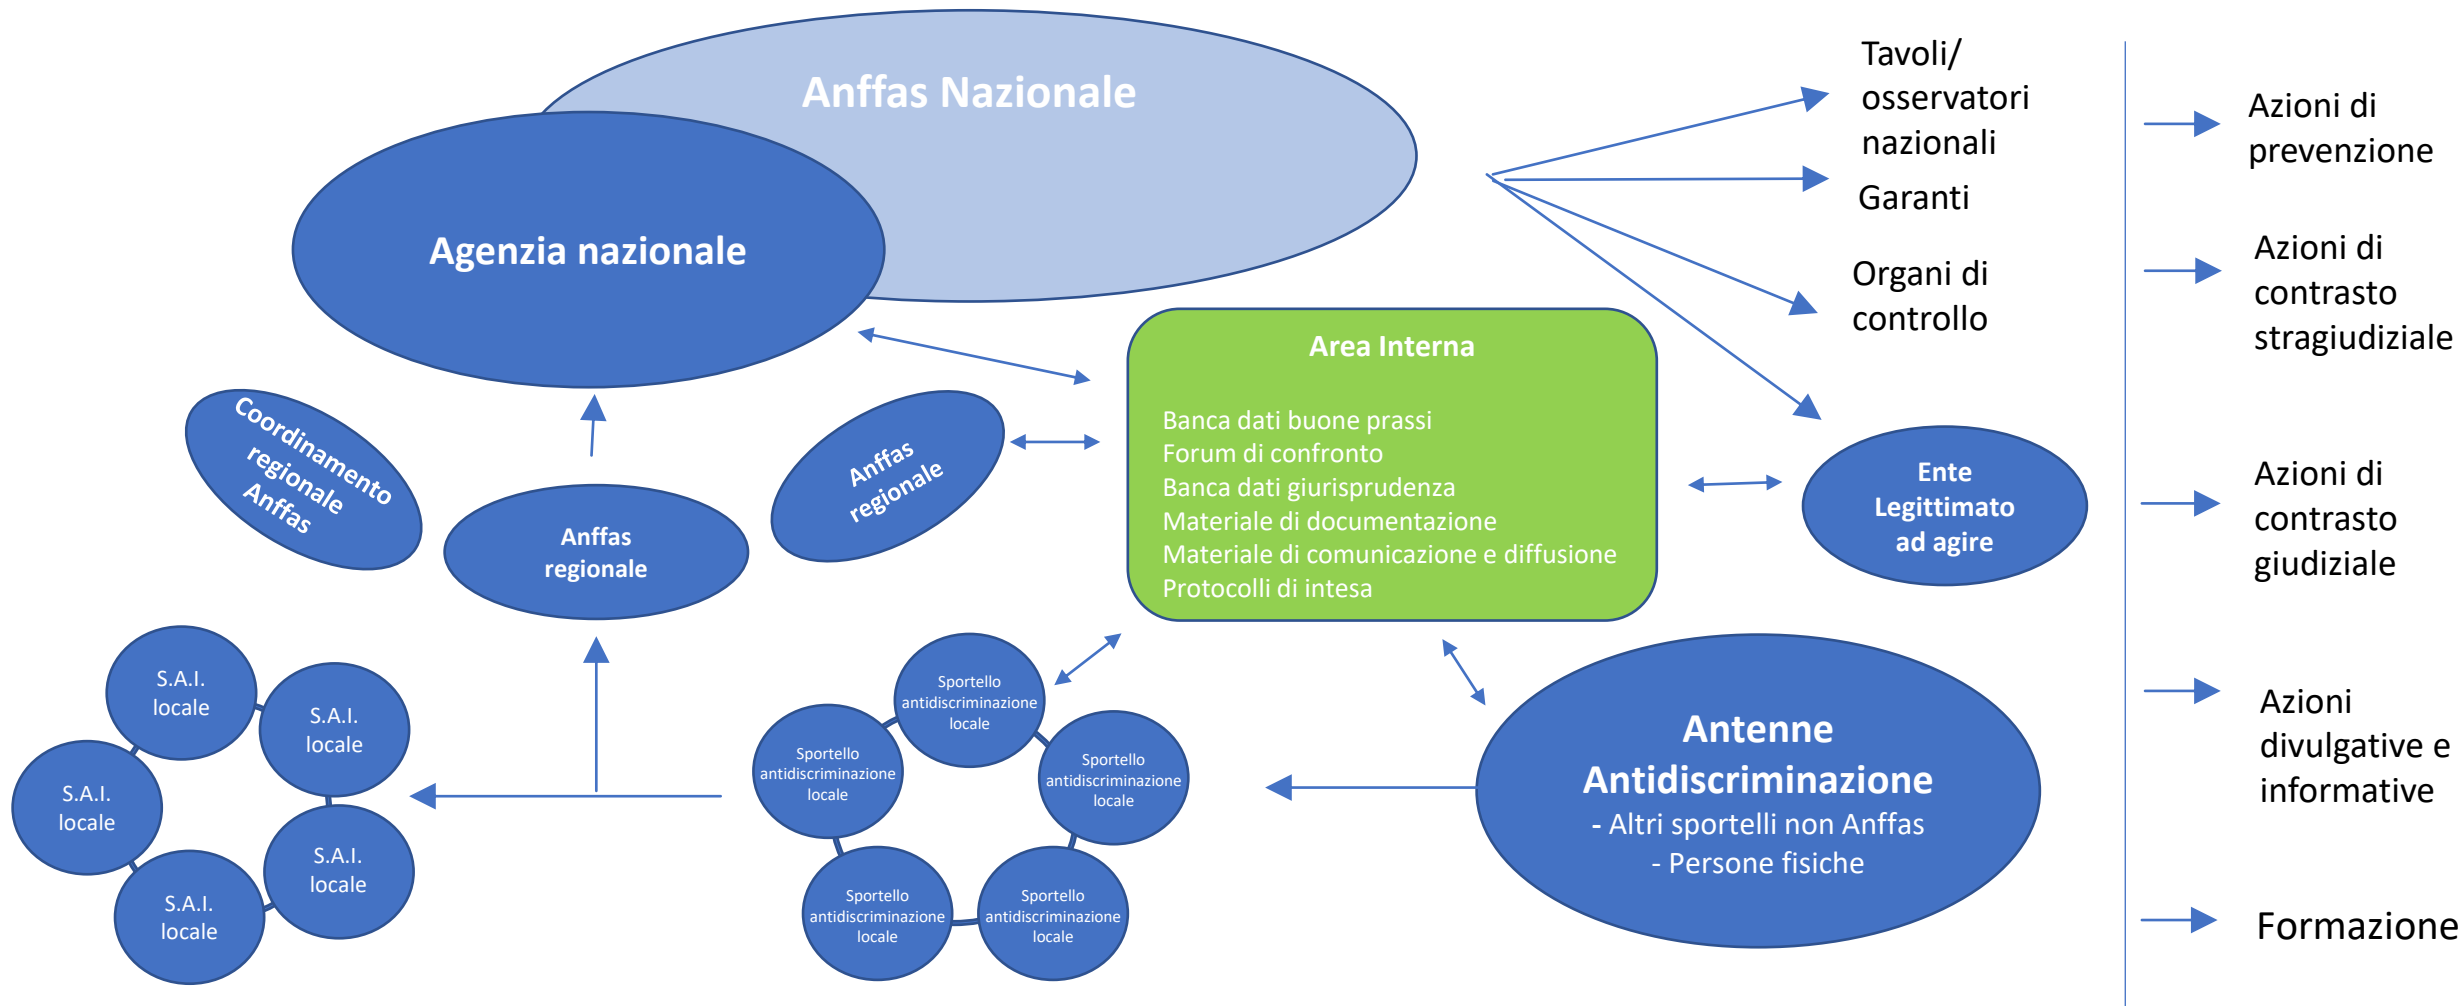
Anffas Nazionale

Agenzia nazionale

Tavoli/ osservatori nazionali

Garanti

Organi di controllo

Azioni di prevenzione

Azioni di contrasto stragiudiziale

Azioni di contrasto giudiziale

Azioni divulgative e informative

Formazione

Area Interna

Banca dati buone prassi
Forum di confronto
Banca dati giurisprudenza
Materiale di documentazione
Materiale di comunicazione e diffusione
Protocolli di intesa

Coordinamento regionale Anffas

Anffas regionale

Anffas regionale

Ente Legittimato ad agire

Antenne Antidiscriminazione
- Altri sportelli non Anffas
- Persone fisiche

S.A.I. locale

S.A.I. locale

S.A.I. locale

S.A.I. locale

S.A.I. locale

Sportello antidiscriminazione locale

Sportello antidiscriminazione locale

Sportello antidiscriminazione locale

Sportello antidiscriminazione locale

Sportello antidiscriminazione locale